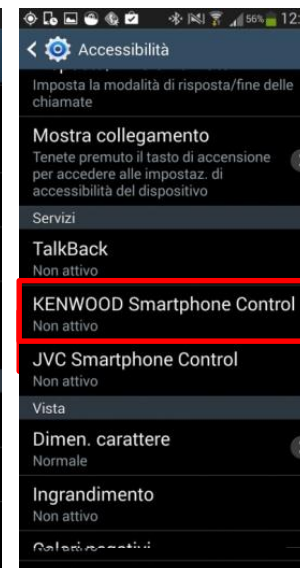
56% 12:

Accessibilità

Imposta la modalità di risposta/fine delle chiamate

Mostra collegamento
Tenete premuto il tasto di accensione per accedere alle impostaz. di accessibilità del dispositivo

Servizi

TalkBack
Non attivo

KENWOOD Smartphone Control
Non attivo

JVC Smartphone Control
Non attivo

Vista

Dimen. carattere
Normale

Ingrandimento
Non attivo

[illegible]